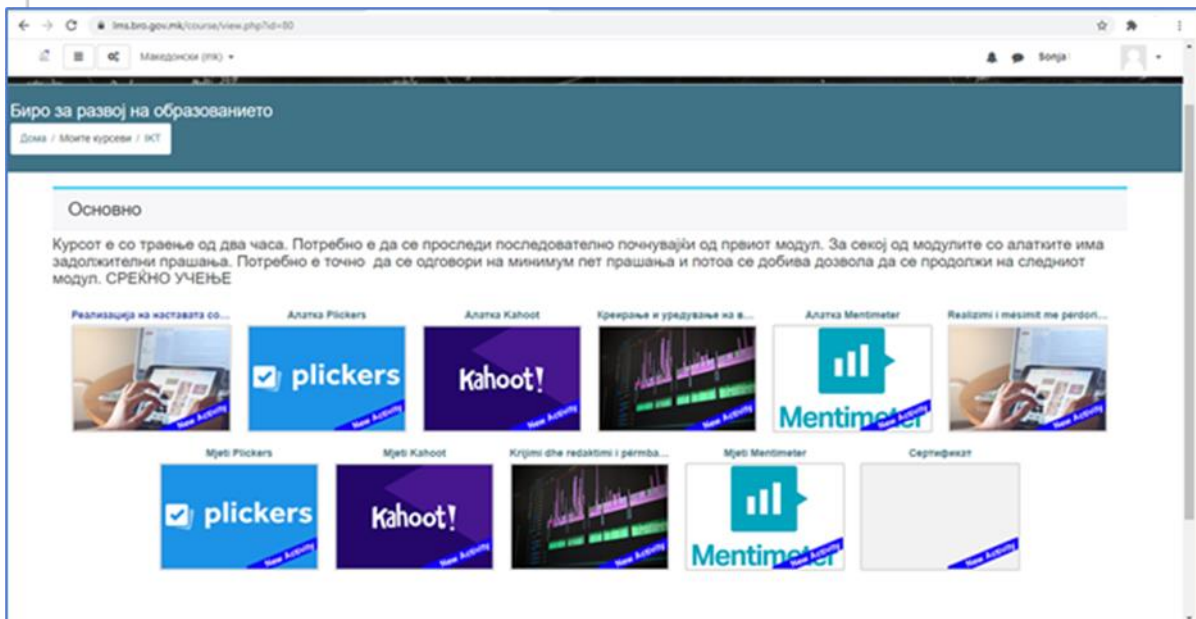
lms.bro.gov.mk/course/view.php?id=80

Македонски (mk) ▾

Sonja

Биро за развој на образованието

Дома / Моите курсеви / ІКТ

Основно

Курсот е со траење од два часа. Потребно е да се проследи последователно почнувајќи од првиот модул. За секој од модулите со алатките има задолжителни прашања. Потребно е точно да се одговори на минимум пет прашања и потоа се добива дозвола да се продолжи на следниот модул. СРЕЌНО УЧЕЊЕ

Реализација на наставата со...

New Activity

Алатка Plickers

plickers

New Activity

Алатка Kahoot

Kahoot!

New Activity

Креирање и уредување на в...

New Activity

Алатка Mentimeter

Mentimeter

New Activity

Realizimi i mësimit me përdori...

New Activity

Mjeti Plickers

plickers

New Activity

Mjeti Kahoot

Kahoot!

New Activity

Krijimi dhe redaktimi i përmba...

New Activity

Mjeti Mentimeter

Mentimeter

New Activity

Сертификат

New Activity